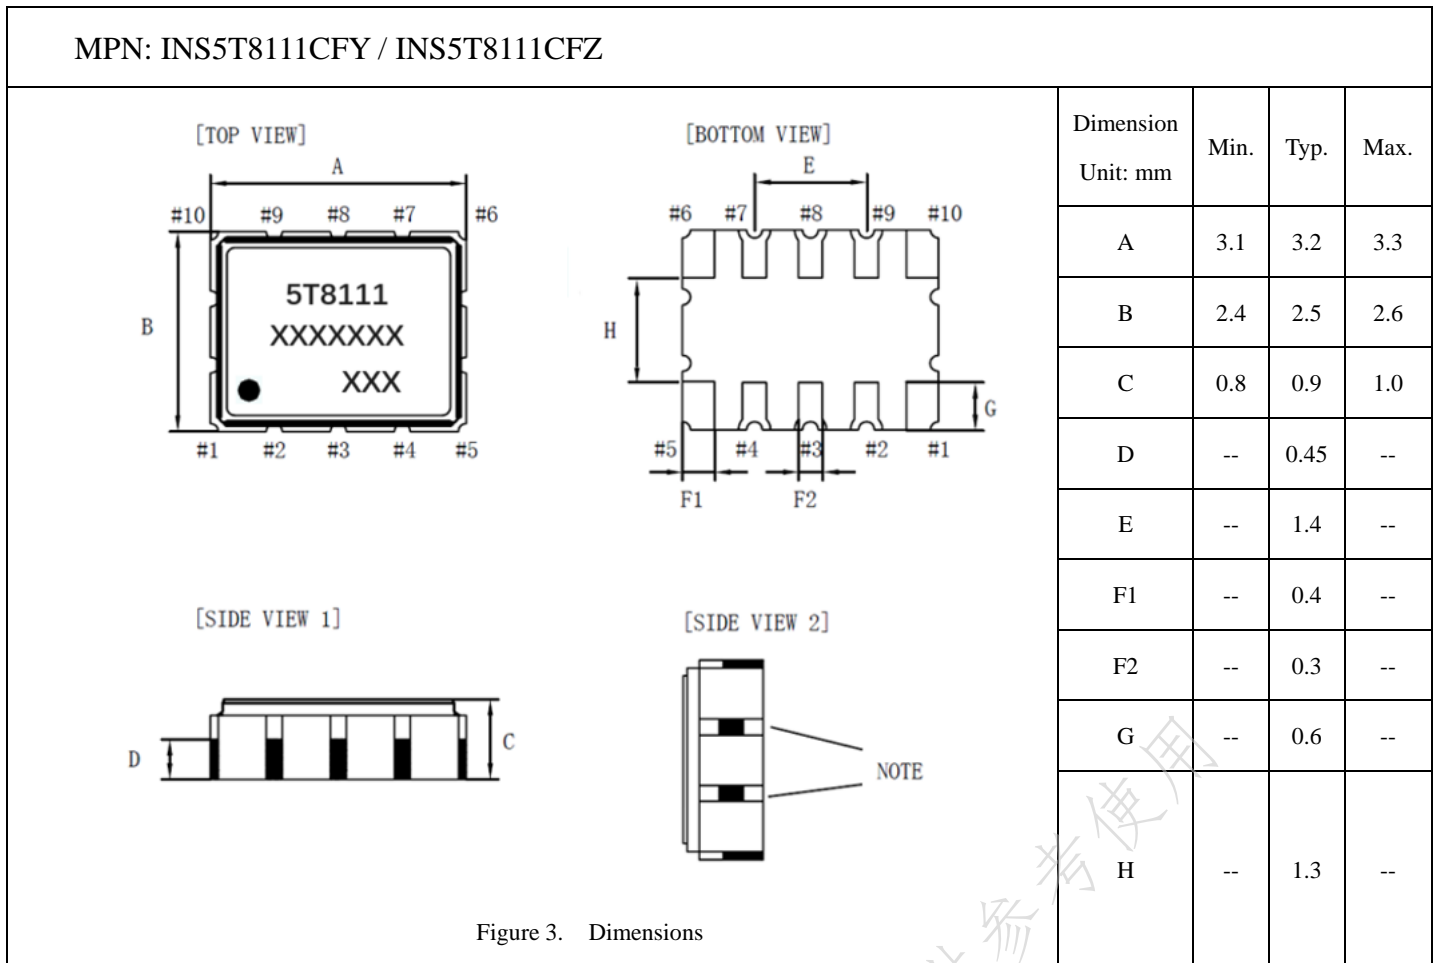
MPN: INS5T8111CFY / INS5T8111CFZ

[TOP VIEW]

A

#10 #9 #8 #7 #6

B

5T8111
XXXXXXX
XXX

#1 #2 #3 #4 #5

[BOTTOM VIEW]

E

#6 #7 #8 #9 #10

H

G

#5 #4 #3 #2 #1

F1 F2

[SIDE VIEW 1]

D

C

[SIDE VIEW 2]

NOTE

Figure 3. Dimensions

| Dimension Unit: mm | Min. | Typ. | Max. |
|---|---|---|---|
| A | 3.1 | 3.2 | 3.3 |
| B | 2.4 | 2.5 | 2.6 |
| C | 0.8 | 0.9 | 1.0 |
| D | -- | 0.45 | -- |
| E | -- | 1.4 | -- |
| F1 | -- | 0.4 | -- |
| F2 | -- | 0.3 | -- |
| G | -- | 0.6 | -- |
| H | -- | 1.3 | -- |

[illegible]务参考使用